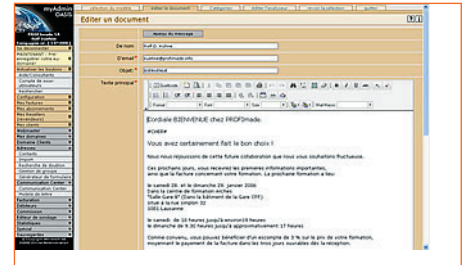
myAdmin OASIS

Editer un document

Nom du message

De nom: Rolf G. Kühne

E-mail: kuehne@profimade.info

Objet: Bienvenue

Texte principal

Source

Format | Font | Size

Cordiale BIENVENUE chez PROFImade.

#CHEF#

Vous avez certainement fait le bon choix !

Nous nous réjouissons de cette future collaboration que vous souhaitons fructueuse.

Ces prochains jours, vous recevrez les premières informations importantes, ainsi que la facture concernant votre formation. La prochaine formation a lieu:

le samedi 28. et le dimanche 29. janvier 2006
Dans le centre de formation Arches
"Salle Gare B" (Dans le bâtiment de la Gare CFF)
situé à la rue simplon 32
1001 Lausanne

le samedi de 10 heures jusqu'à environ 19 heures
le dimanche de 9.30 heures jusqu'à approximativement 17 heures

Comme convenu, vous pouvez bénéficier d'un escompte de 3 % sur le prix de votre formation, moyennant le payement de la facture dans les trois jours ouvrables dès la réception.

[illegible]